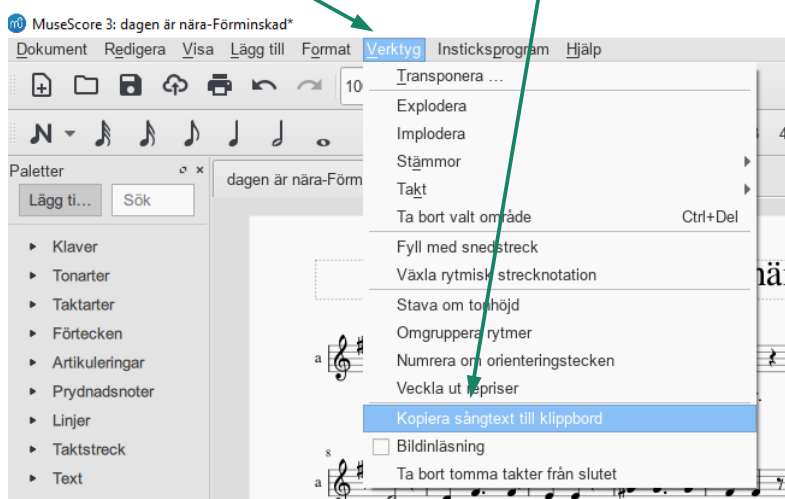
MuseScore 3: dagen är nära-Förminskad*

Dokument Redigera Visa Lägg till Format Verktyg Insticksprogram Hjälp

Paletter

Lägg ti... Sök

Klaver
Tonarter
Taktarter
Förtecken
Artikuleringar
Prydnadsnoter
Linjer
Taktstreck
Text

dagen är nära-Förm

Transponera ...
Explodera
Implodera
Stämmor
Takt
Ta bort valt område Ctrl+Del
Fyll med snedstreck
Växla rytmisk strecknotation
Stava om tonhöjd
Omgruppera rytmer
Numrera om orienteringstecken
Veckla ut repriser
Kopiera sångtext till klippbord
Bildinläsning
Ta bort tomma takter från slutet

10

a

8

a

nä